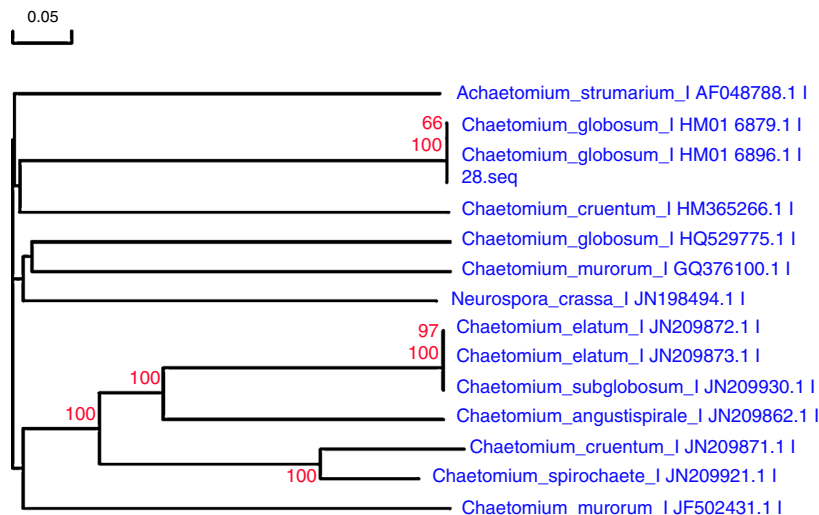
0.05

Achaetomium_strumarium_I AF048788.1 I

66
100
Chaetomium_globosum_I HM01 6879.1 I
Chaetomium_globosum_I HM01 6896.1 I
28.seq

Chaetomium_cruentum_I HM365266.1 I

Chaetomium_globosum_I HQ529775.1 I

Chaetomium_murorum_I GQ376100.1 I

Neurospora_crassa_I JN198494.1 I

97
100
Chaetomium_elatum_I JN209872.1 I
Chaetomium_elatum_I JN209873.1 I
100
Chaetomium_subglobosum_I JN209930.1 I
100
Chaetomium_angustispirale_I JN209862.1 I

Chaetomium_cruentum_I JN209871.1 I
100
Chaetomium_spirochaete_I JN209921.1 I

Chaetomium_murorum_I JF502431.1 I